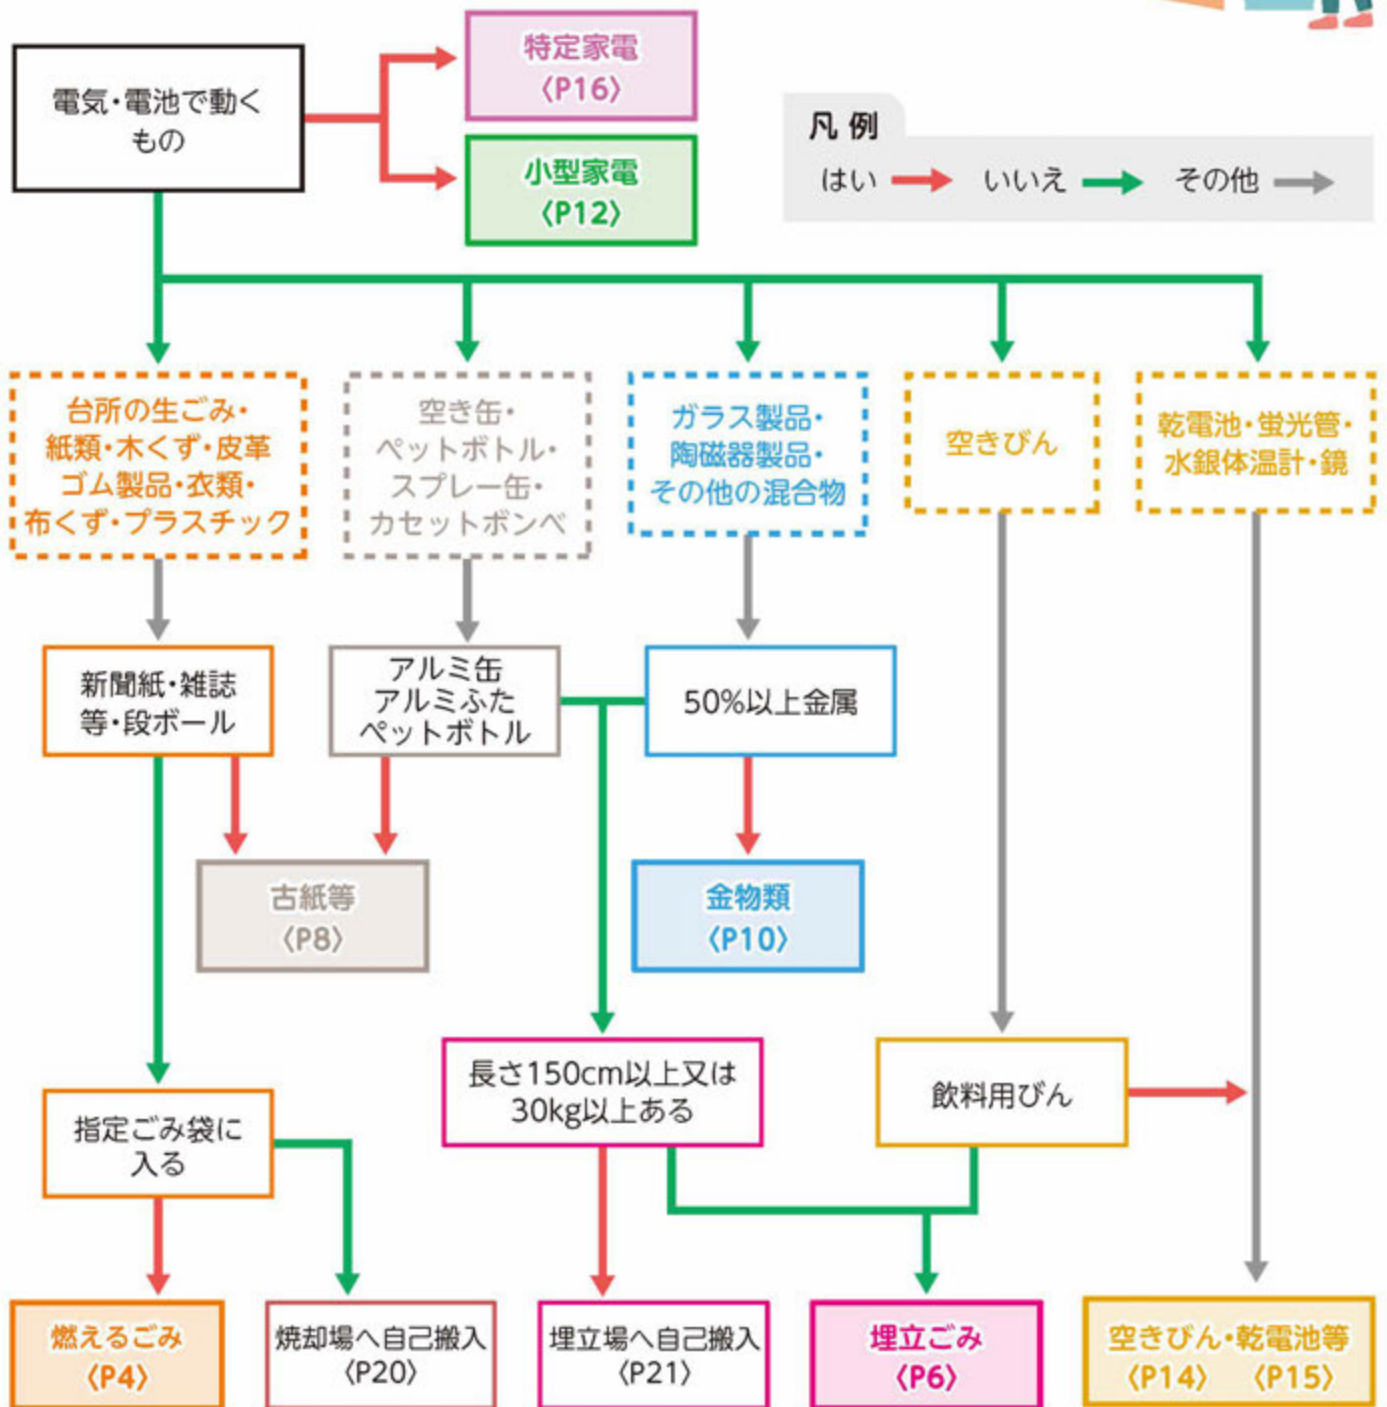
電気・電池で動くもの

特定家電
〈P16〉

小型家電
〈P12〉

凡 例
はい　いいえ　その他

台所の生ごみ・紙類・木くず・皮革ゴム製品・衣類・布くず・プラスチック

空き缶・ペットボトル・スプレー缶・カセットボンベ

ガラス製品・陶磁器製品・その他の混合物

空きびん

乾電池・蛍光管・水銀体温計・鏡

新聞紙・雑誌等・段ボール

アルミ缶
アルミふた
ペットボトル

50%以上金属

古紙等
〈P8〉

金物類
〈P10〉

長さ150cm以上又は30kg以上ある

飲料用びん

指定ごみ袋に入る

燃えるごみ
〈P4〉

焼却場へ自己搬入
〈P20〉

埋立場へ自己搬入
〈P21〉

埋立ごみ
〈P6〉

空きびん・乾電池等
〈P14〉　〈P15〉